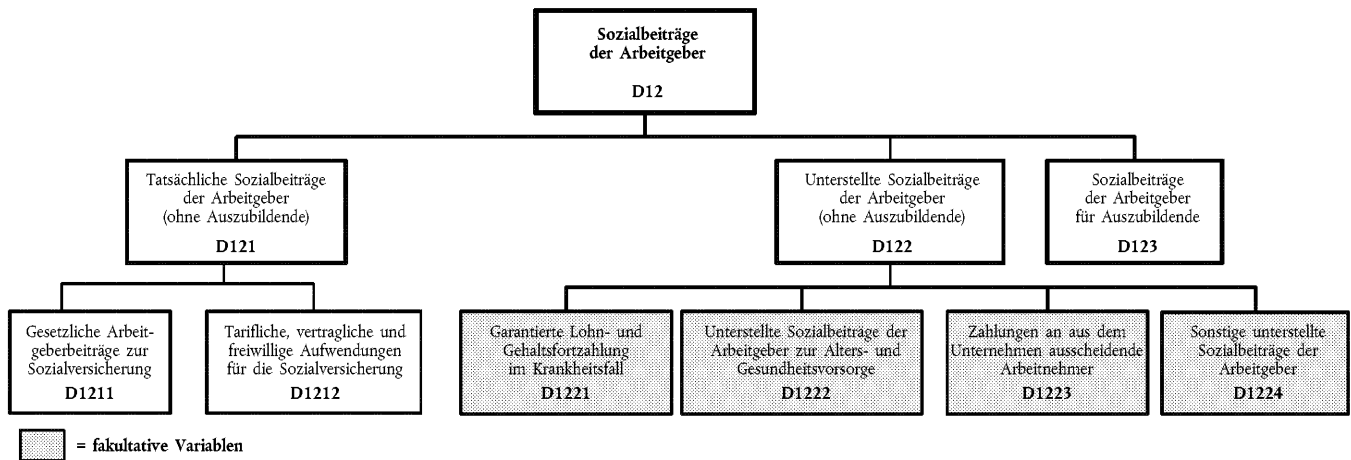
Sozialbeiträge der Arbeitgeber

D12

Tatsächliche Sozialbeiträge der Arbeitgeber (ohne Auszubildende)

D121

Unterstellte Sozialbeiträge der Arbeitgeber (ohne Auszubildende)

D122

Sozialbeiträge der Arbeitgeber für Auszubildende

D123

Gesetzliche Arbeitgeberbeiträge zur Sozialversicherung

D1211

Tarifliche, vertragliche und freiwillige Aufwendungen für die Sozialversicherung

D1212

Garantierte Lohn- und Gehaltsfortzahlung im Krankheitsfall

D1221

Unterstellte Sozialbeiträge der Arbeitgeber zur Alters- und Gesundheitsvorsorge

D1222

Zahlungen an aus dem Unternehmen ausscheidende Arbeitnehmer

D1223

Sonstige unterstellte Sozialbeiträge der Arbeitgeber

D1224

= fakultative Variablen